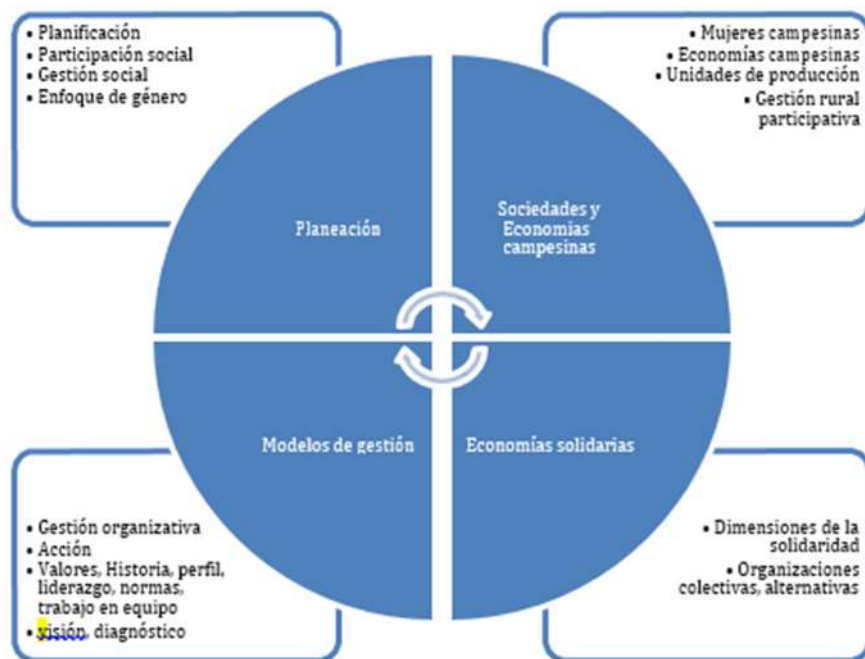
• Planificación
• Participación social
• Gestión social
• Enfoque de género

• Mujeres campesinas
• Economías campesinas
• Unidades de producción
• Gestión rural participativa

Planeación

Sociedades y Economias campesinas

Modelos de gestión

Economías solidarias

• Gestión organizativa
• Acción
• Valores, Historia, perfil, liderazgo, normas, trabajo en equipo
• visión, diagnóstico

• Dimensiones de la solidaridad
• Organizaciones colectivas, alternativas